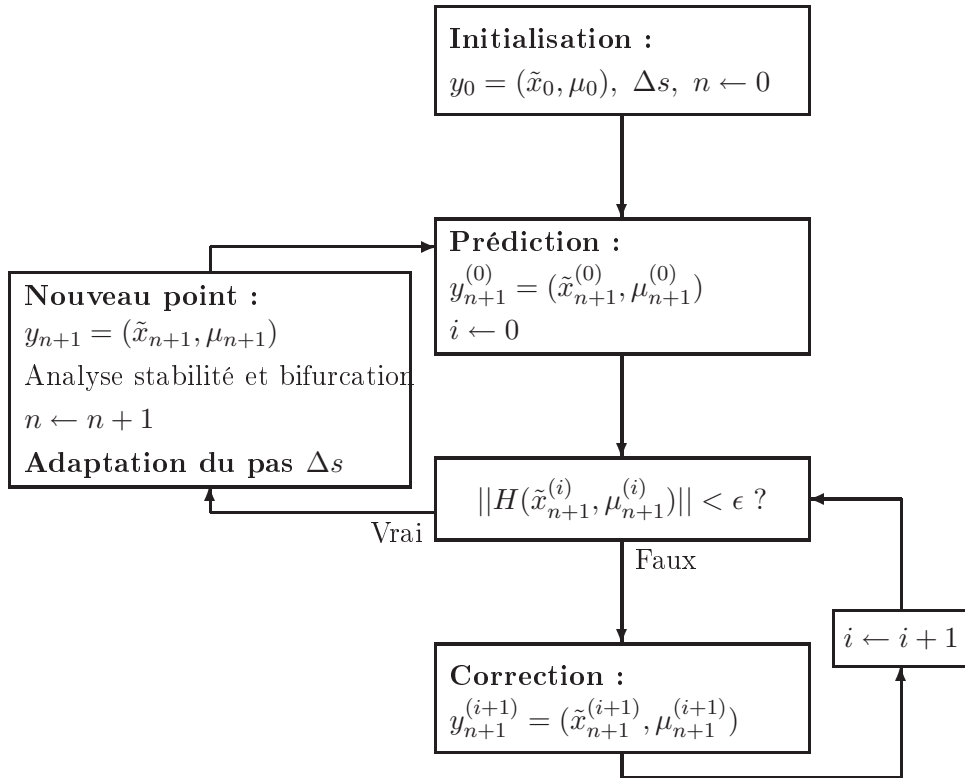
**Initialisation :**
$y_0 = (\tilde{x}_0, \mu_0),\ \Delta s,\ n \leftarrow 0$

**Prédiction :**
$y_{n+1}^{(0)} = (\tilde{x}_{n+1}^{(0)}, \mu_{n+1}^{(0)})$
$i \leftarrow 0$

**Nouveau point :**
$y_{n+1} = (\tilde{x}_{n+1}, \mu_{n+1})$
Analyse stabilité et bifurcation
$n \leftarrow n+1$
**Adaptation du pas $\Delta s$**

$||H(\tilde{x}_{n+1}^{(i)}, \mu_{n+1}^{(i)})|| < \epsilon$ ?

Vrai

Faux

$i \leftarrow i+1$

**Correction :**
$y_{n+1}^{(i+1)} = (\tilde{x}_{n+1}^{(i+1)}, \mu_{n+1}^{(i+1)})$